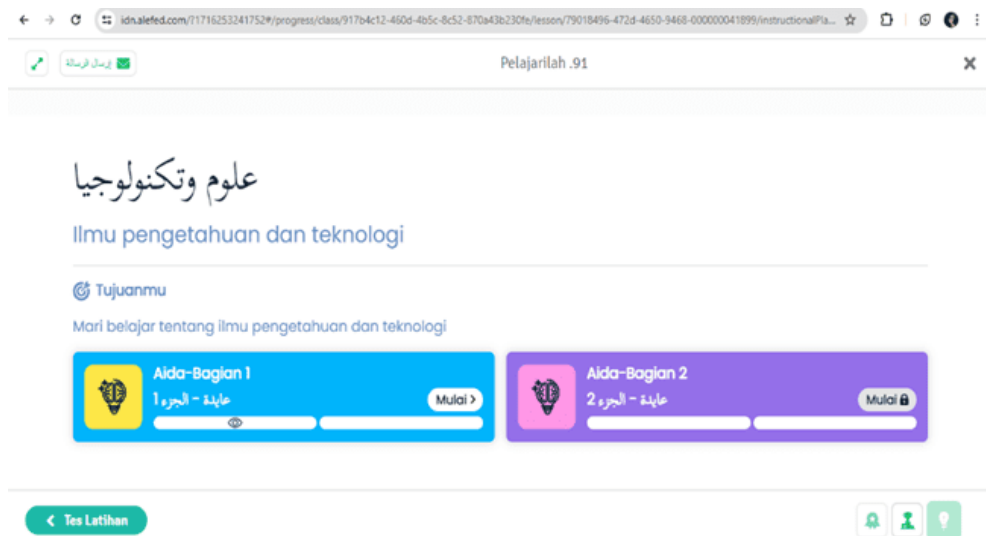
idn.alefed.com/?1716253241752#/progress/class/917b4c12-460d-4b5c-8c52-870a43b230fe/lesson/79018496-472d-4650-9468-000000041899/instructionalPla...

إرسال الرسالة

Pelajarilah .91

علوم وتكنولوجيا

Ilmu pengetahuan dan teknologi

Tujuanmu

Mari belajar tentang ilmu pengetahuan dan teknologi

Aida-Bagian 1
عايدة - الجزء 1
Mulai

Aida-Bagian 2
عايدة - الجزء 2
Mulai

Tes Latihan